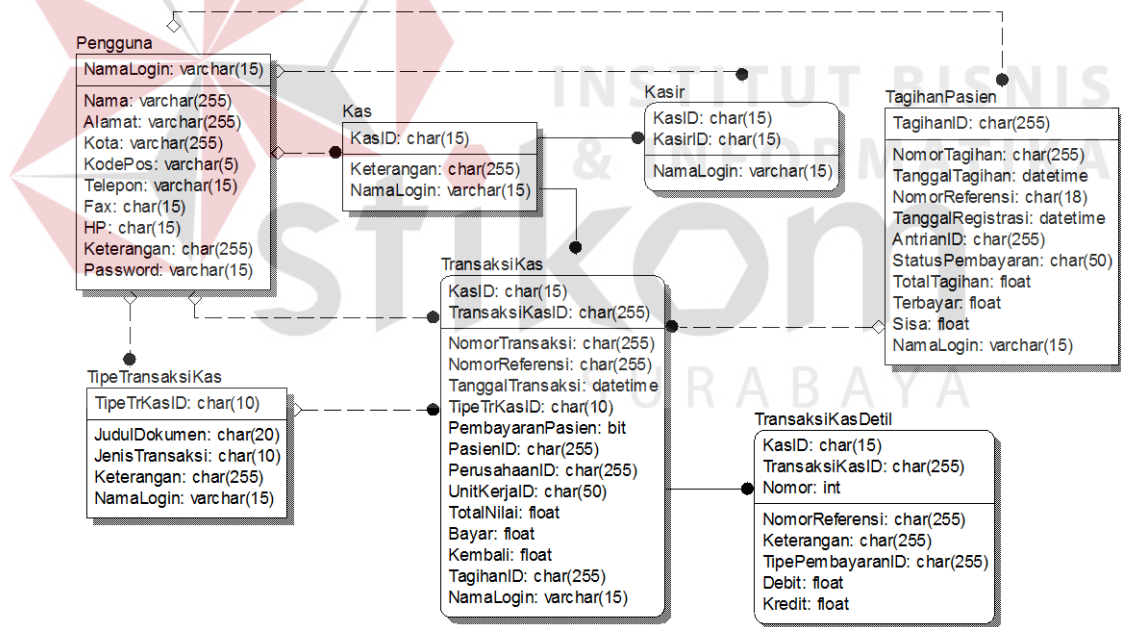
Pengguna
NamaLogin: varchar(15)
Nama: varchar(255)
Alamat: varchar(255)
Kota: varchar(255)
KodePos: varchar(5)
Telepon: varchar(15)
Fax: char(15)
HP: char(15)
Keterangan: char(255)
Password: varchar(15)

Kas
KasID: char(15)
Keterangan: char(255)
NamaLogin: varchar(15)

Kasir
KasID: char(15)
KasirID: char(15)
NamaLogin: varchar(15)

TagihanPasien
TagihanID: char(255)
NomorTagihan: char(255)
TanggalTagihan: datetime
NomorReferensi: char(18)
TanggalRegistrasi: datetime
AntrianID: char(255)
StatusPembayaran: char(50)
TotalTagihan: float
Terbayar: float
Sisa: float
NamaLogin: varchar(15)

TransaksiKas
KasID: char(15)
TransaksiKasID: char(255)
NomorTransaksi: char(255)
NomorReferensi: char(255)
TanggalTransaksi: datetime
TipeTrKasID: char(10)
PembayaranPasien: bit
PasienID: char(255)
PerusahaanID: char(255)
UnitKerjaID: char(50)
TotalNilai: float
Bayar: float
Kembali: float
TagihanID: char(255)
NamaLogin: varchar(15)

TipeTransaksiKas
TipeTrKasID: char(10)
JudulDokumen: char(20)
JenisTransaksi: char(10)
Keterangan: char(255)
NamaLogin: varchar(15)

TransaksiKasDetil
KasID: char(15)
TransaksiKasID: char(255)
Nomor: int
NomorReferensi: char(255)
Keterangan: char(255)
TipePembayaranID: char(255)
Debit: float
Kredit: float

INSTITUT BISNIS & INFORMATIKA
stikom
SURABAYA